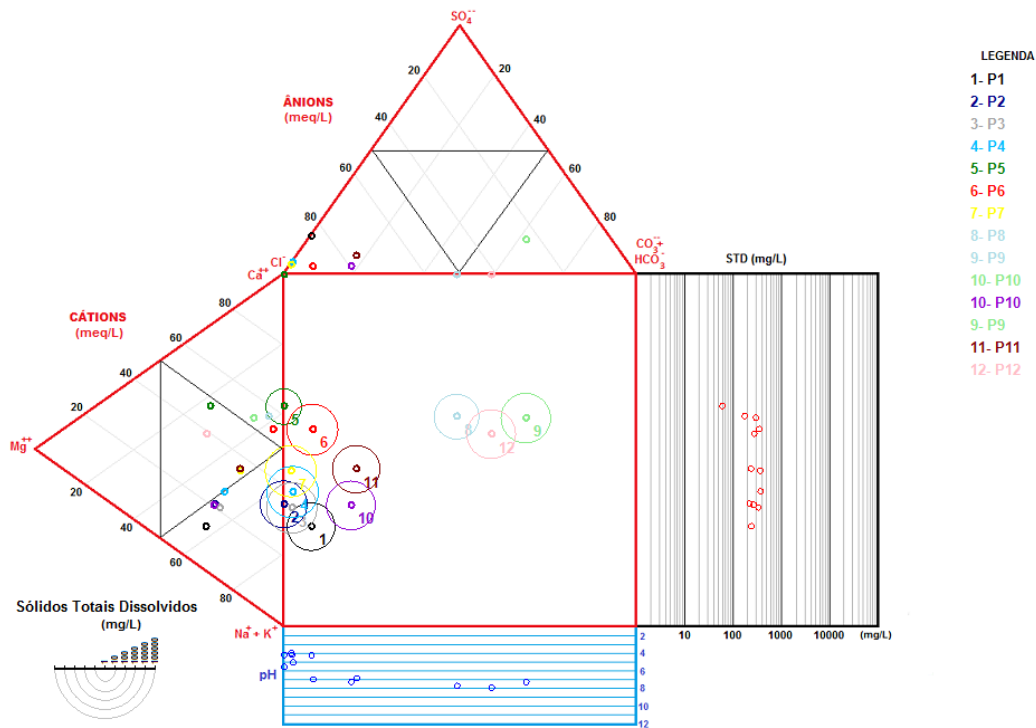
$SO_4^{--}$

20

20

ÂNIONS (meq/L)

40

40

60

60

80

80

$Cl^-$

$Ca^{++}$

$CO_3^{--}+HCO_3^-$

STD (mg/L)

CÁTIONS (meq/L)

80

60

40

20

$Mg^{++}$

20

40

60

80

$Na^+ + K^+$

5

6

8

12

9

11

4

2

10

1

Sólidos Totais Dissolvidos (mg/L)

pH

2

4

6

8

10

12

10

100

1000

10000

(mg/L)

LEGENDA

1- P1

2- P2

3- P3

4- P4

5- P5

6- P6

7- P7

8- P8

9- P9

10- P10

10- P10

9- P9

11- P11

12- P12